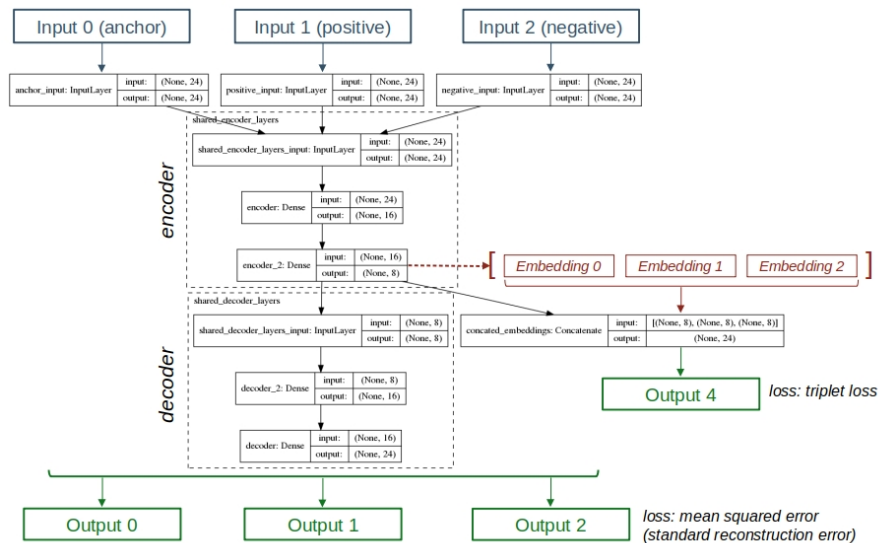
Input 0 (anchor)

Input 1 (positive)

Input 2 (negative)

| anchor_input: InputLayer | input: | (None, 24) |
|---|---|---|
| | output: | (None, 24) |

| positive_input: InputLayer | input: | (None, 24) |
|---|---|---|
| | output: | (None, 24) |

| negative_input: InputLayer | input: | (None, 24) |
|---|---|---|
| | output: | (None, 24) |

shared_encoder_layers

encoder

| shared_encoder_layers_input: InputLayer | input: | (None, 24) |
|---|---|---|
| | output: | (None, 24) |

| encoder: Dense | input: | (None, 24) |
|---|---|---|
| | output: | (None, 16) |

| encoder_2: Dense | input: | (None, 16) |
|---|---|---|
| | output: | (None, 8) |

Embedding 0

Embedding 1

Embedding 2

shared_decoder_layers

decoder

| shared_decoder_layers_input: InputLayer | input: | (None, 8) |
|---|---|---|
| | output: | (None, 8) |

| concated_embeddings: Concatenate | input: | [(None, 8), (None, 8), (None, 8)] |
|---|---|---|
| | output: | (None, 24) |

| decoder_2: Dense | input: | (None, 8) |
|---|---|---|
| | output: | (None, 16) |

Output 4

loss: triplet loss

| decoder: Dense | input: | (None, 16) |
|---|---|---|
| | output: | (None, 24) |

Output 0

Output 1

Output 2

loss: mean squared error (standard reconstruction error)